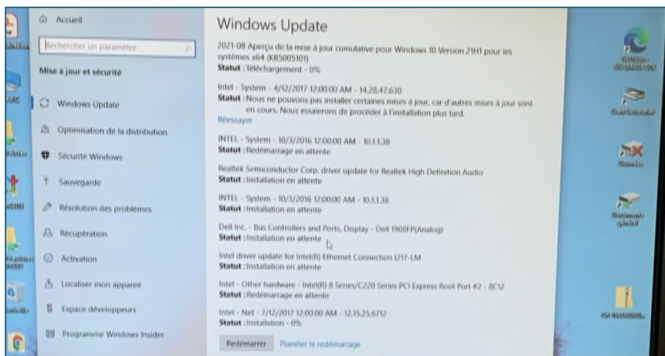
Accueil

Rechercher un paramètre

Mise à jour et sécurité

Windows Update

Optimisation de la distribution

Sécurité Windows

Sauvegarde

Résolution des problèmes

Récupération

Activation

Localiser mon appareil

Espace développeurs

Programme Windows Insider

Windows Update

2021-08 Aperçu de la mise à jour cumulative pour Windows 10 Version 21H1 pour les systèmes x64 (KB5005101)
Statut : Téléchargement - 0%

Intel - System - 4/12/2017 12:00:00 AM - 14.28.47.630
Statut : Nous ne pouvons pas installer certaines mises à jour, car d'autres mises à jour sont en cours. Nous essaierons de procéder à l'installation plus tard.
Réessayer

INTEL - System - 10/3/2016 12:00:00 AM - 10.1.1.38
Statut : Redémarrage en attente

Realtek Semiconductor Corp. driver update for Realtek High Definition Audio
Statut : Installation en attente

INTEL - System - 10/3/2016 12:00:00 AM - 10.1.1.38
Statut : Installation en attente

Dell Inc. - Bus Controllers and Ports, Display - Dell 1908FP(Analog)
Statut : Installation en attente

Intel driver update for Intel(R) Ethernet Connection I217-LM
Statut : Installation en attente

Intel - Other hardware - Intel(R) 8 Series/C220 Series PCI Express Root Port #2 - 8C12
Statut : Redémarrage en attente

Intel - Net - 7/12/2017 12:00:00 AM - 12.15.25.6712
Statut : Installation - 0%

Redémarrer   Planifier le redémarrage

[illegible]
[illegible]
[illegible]
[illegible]
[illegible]